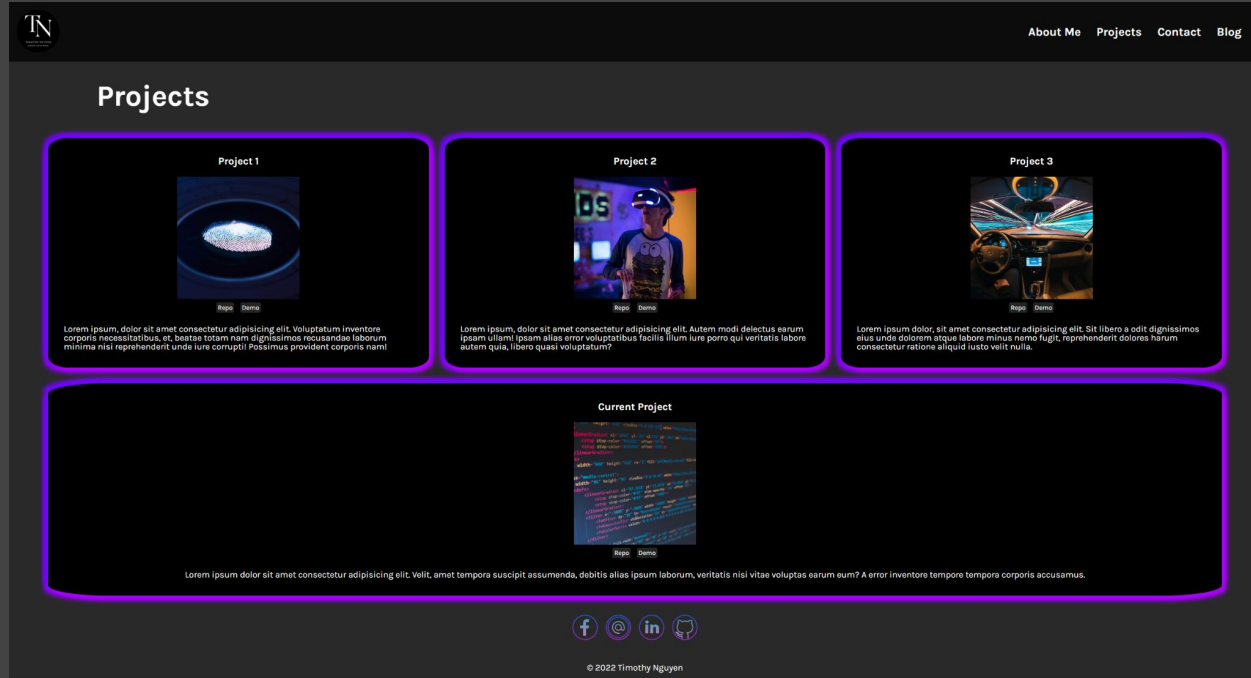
TN

About Me Projects Contact Blog

Projects

Project 1

Repo Demo

Lorem ipsum, dolor sit amet consectetur adipisicing elit. Voluptatum inventore corporis necessitatibus, et, beatae totam nam dignissimos recusandae laborum minima nisi reprehenderit unde iure corrupti! Possimus provident corporis nam!

Project 2

Repo Demo

Lorem ipsum, dolor sit amet consectetur adipisicing elit. Autem modi delectus earum ipsam ullam! Ipsam alias error voluptatibus facilis illum iure porro qui veritatis labore autem quia, libero quasi voluptatum?

Project 3

Repo Demo

Lorem ipsum dolor, sit amet consectetur adipisicing elit. Sit libero a odit dignissimos eius unde dolorem atque labore minus nemo fugit, reprehenderit dolores harum consectetur ratione aliquid iusto velit nulla.

Current Project

Repo Demo

Lorem ipsum dolor sit amet consectetur adipisicing elit. Velit, amet tempora suscipit assumenda, debitis alias ipsum laborum, veritatis nisi vitae voluptas earum eum? A error inventore tempore tempora corporis accusamus.

© 2022 Timothy Nguyen